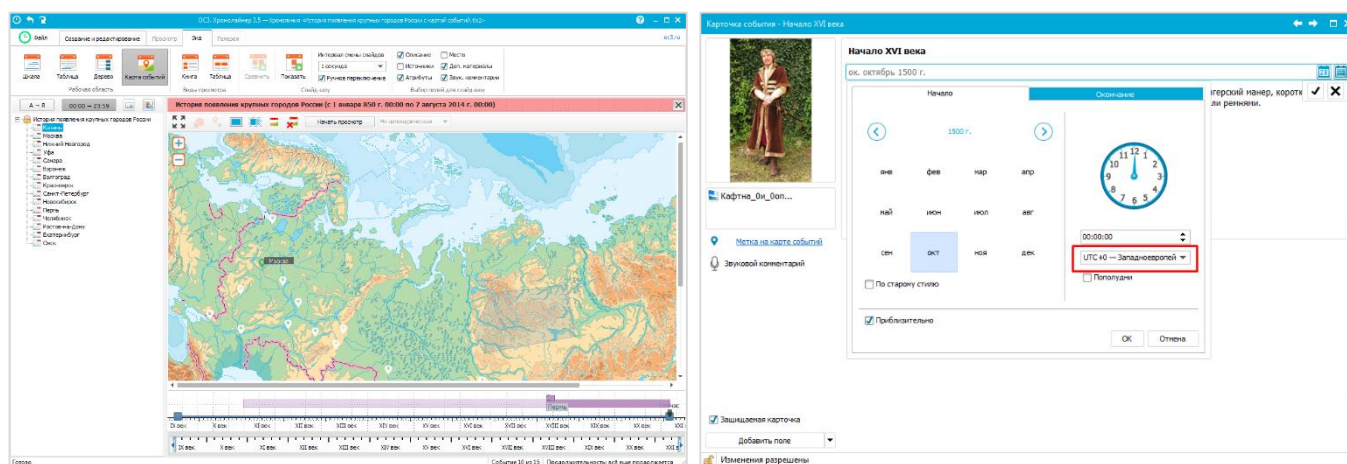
ОС3. Хронолайнер 3.5 — Хронология «История появления крупных городов России с картой событий.tlx2»

Файл
Создание и редактирование
Просмотр
Вид
Галерея
oc3.ru

Шкала
Таблица
Дерево
Карта событий
Рабочая область

Книга
Таблица
Виды просмотра

Сравнить
Показать

Интервал смены слайдов
1 секунда
Ручное перелистывание
Слайд-шоу

Описание
Источники
Атрибуты
Места
Доп. материалы
Звук. комментарии
Выбор полей для слайд-шоу

А → Я
00:00 → 23:59

История появления крупных городов России (с 1 января 850 г. 00:00 по 7 августа 2014 г. 00:00)

История появления крупных городов России
Казань
Москва
Нижний Новгород
Уфа
Самара
Воронеж
Волгоград
Красноярск
Санкт-Петербург
Новосибирск
Пермь
Челябинск
Ростов-на-Дону
Екатеринбург
Омск

Начать просмотр
По хронологически

Москва

Пермь

IX век
X век
XI век
XII век
XIII век
XIV век
XV век
XVI век
XVII век
XVIII век
XIX век
XX век
XXI

Готово
Событие 10 из 15
Продолжительность: всё ещё продолжается

Карточка события - Начало XVI века

Начало XVI века
ок. октябрь 1500 г.

Начало
Окончание

1500 г.

янв
фев
мар
апр
май
июн
июл
авг
сен
окт
ноя
дек

По старому стилю

00:00:00
UTC +0 — Западноевропей
Пополудни

Приблизительно

ОК
Отмена

...герский манер, коротк...
...ли ремнями.

Кафтна_0и_0оп...

Метка на карте событий
Звуковой комментарий

Защищенная карточка
Добавить поле
Изменения разрешены